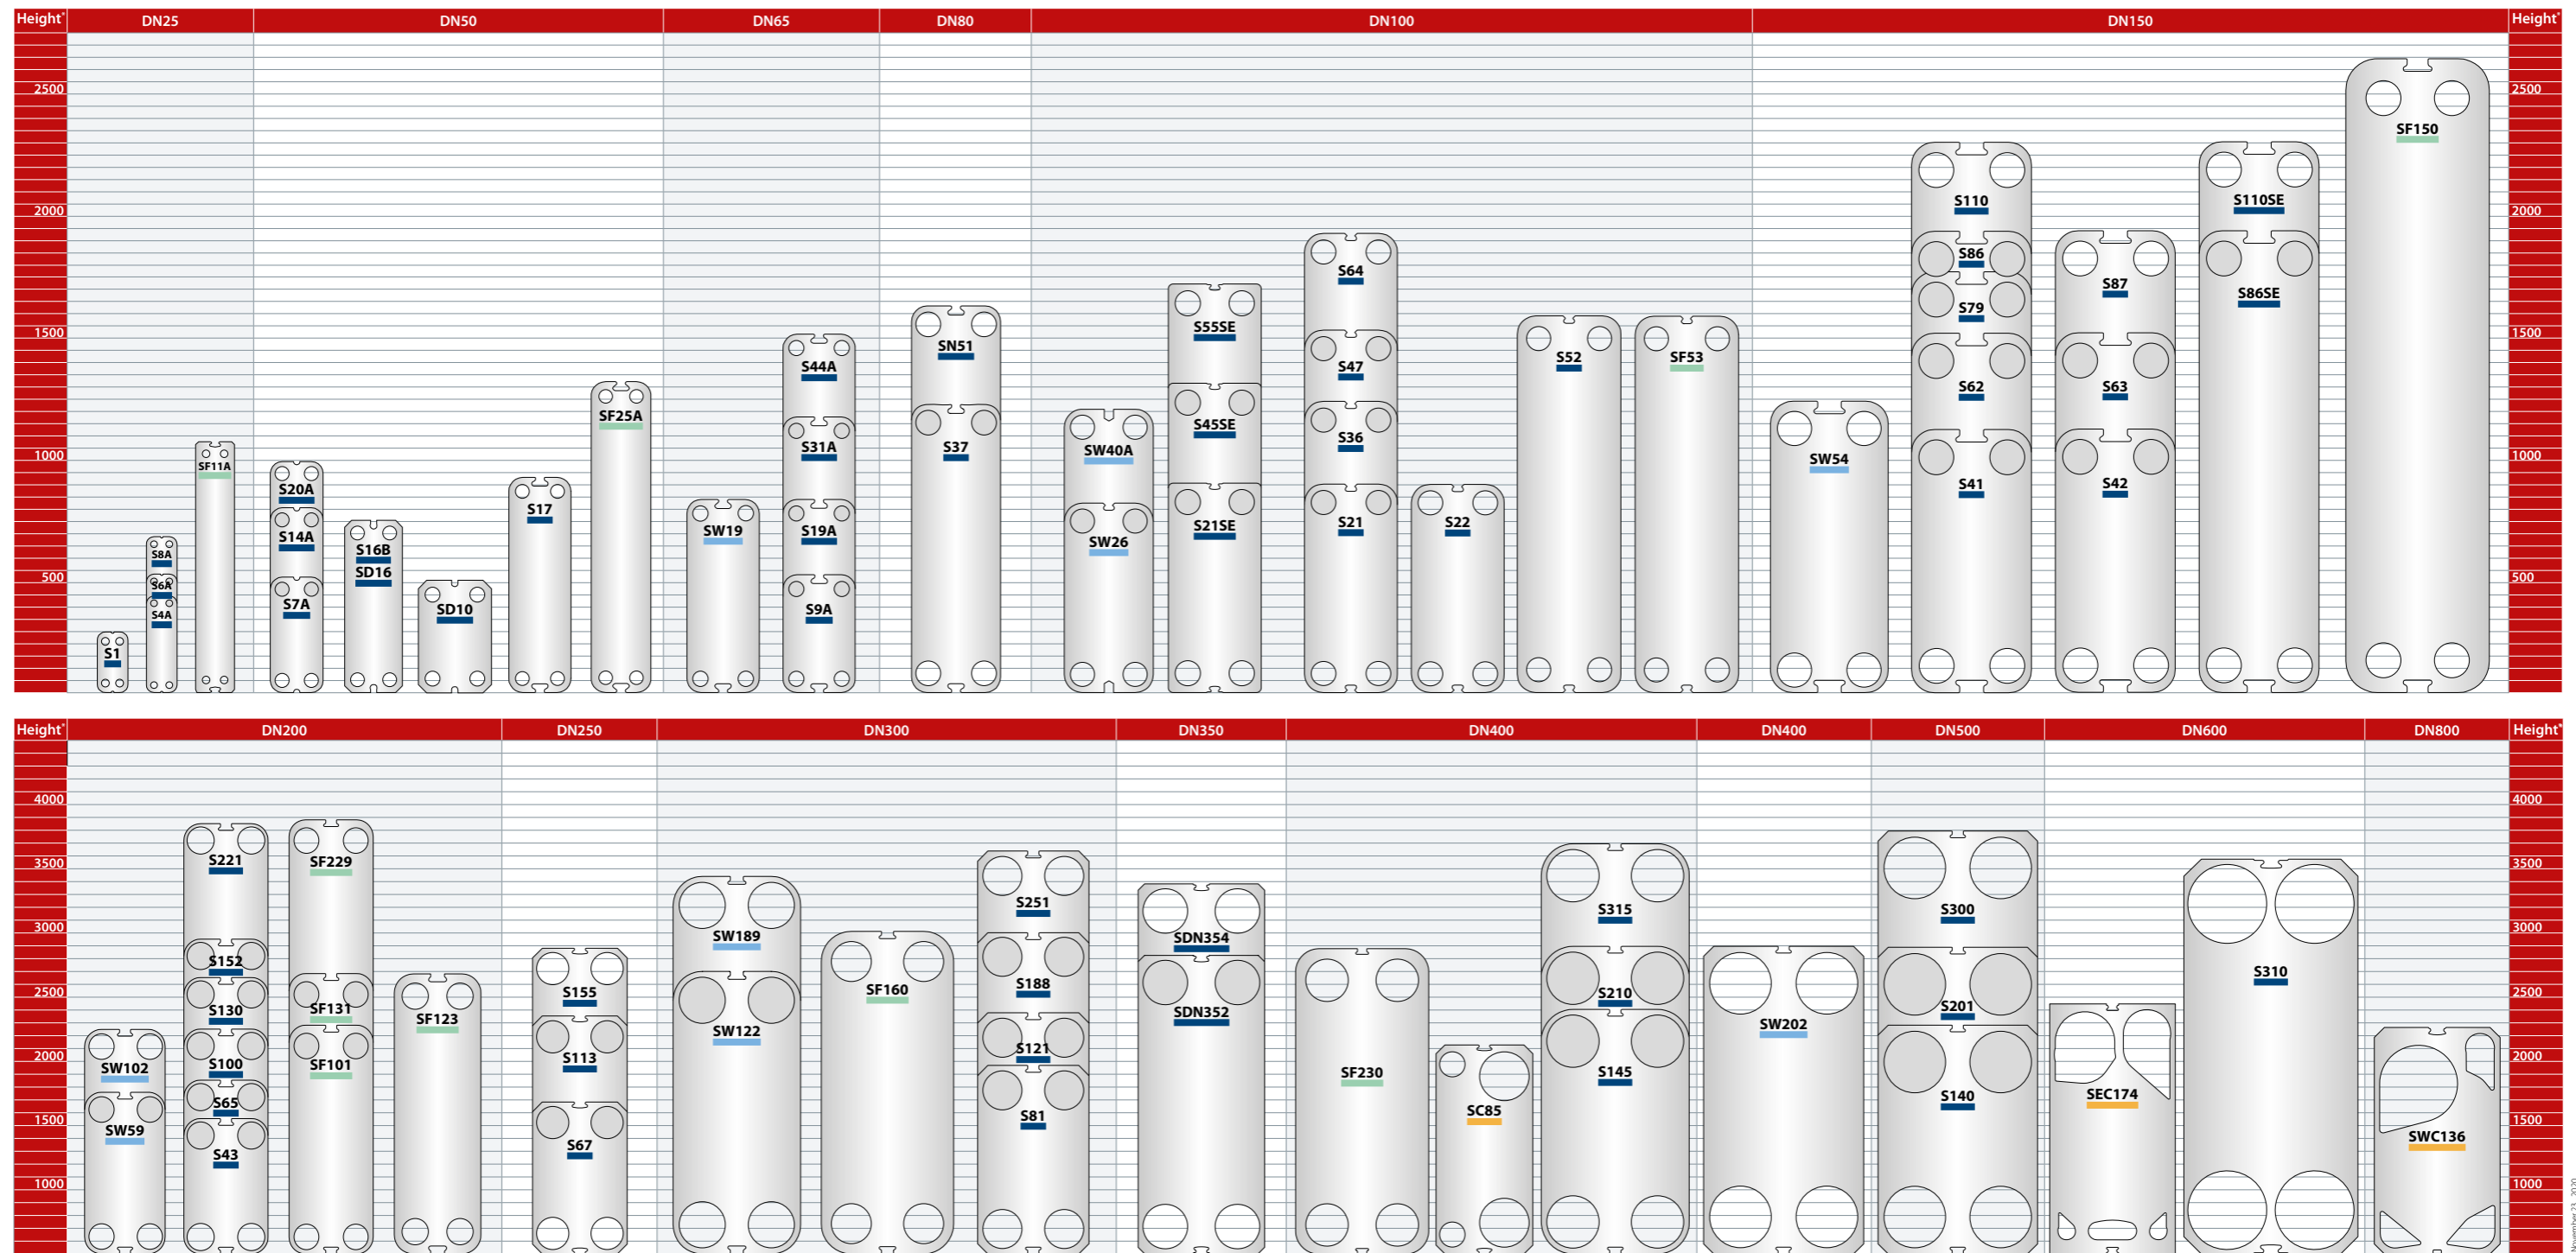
Height* DN25 DN50 DN65 DN80 DN100 DN150 Height*

2500 2000 1500 1000 500

SF150
S110 S110SE
S86 S87 S86SE
S79
S62 S63
S41 S42
SW54
S64
S55SE
SN51
S52 SF53
S47
S44A
S45SE
S36
SF25A
S31A
S37
SW40A
S21SE
S21 S22
S17
SW19
S19A
SW26
S20A
SF11A
S14A
S8A
S16B
SD16
S6A
S4A
S7A
SD10
S9A
S1

2500 2000 1500 1000 500

Height* DN200 DN250 DN300 DN350 DN400 DN400 DN500 DN600 DN800 Height*

4000 3500 3000 2500 2000 1500 1000

S221 SF229
SW189
S251
SDN354
S315
S300
S310
S152
SF131
S130
SF123
S155
SW122
SF160
S188
SDN352
S210
SW202
S201
S100 SF101
SW102
S113
S121
SF230
S145
S140
SEC174
S65
SW59
S81
SC85
S43
S67
SWC136

4000 3500 3000 2500 2000 1500 1000